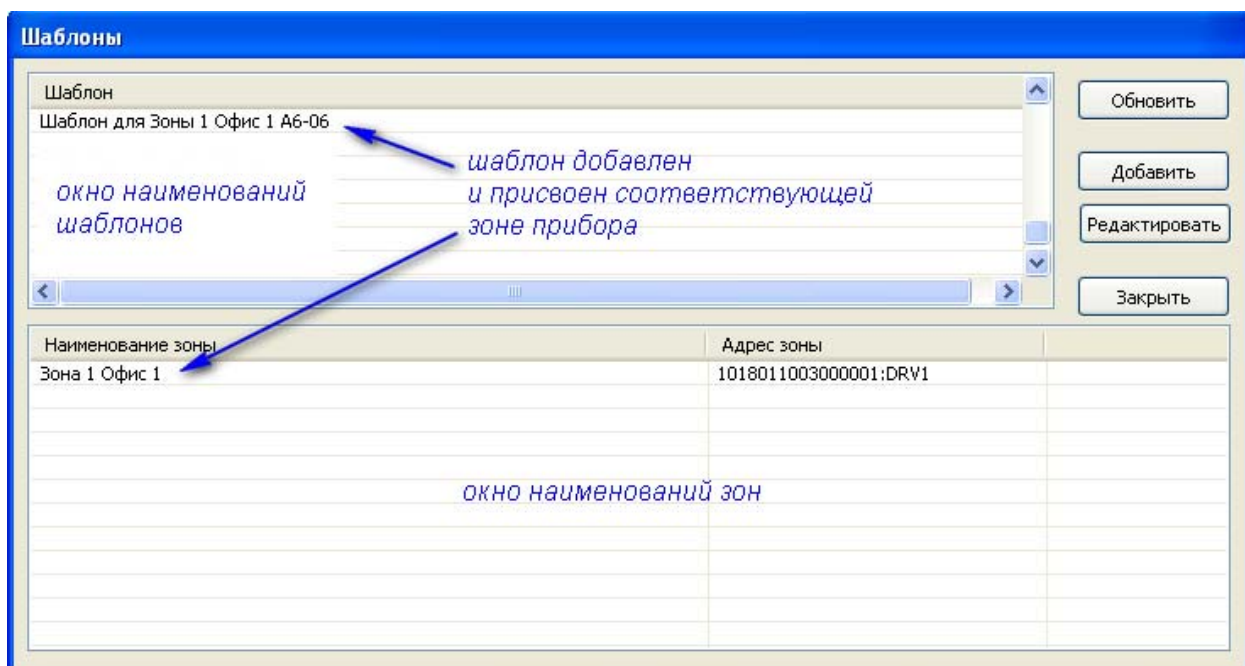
Шаблоны

Шаблон

Шаблон для Зоны 1 Офис 1 А6-06

окно наименований шаблонов

шаблон добавлен и присвоен соответствующей зоне прибора

Обновить

Добавить

Редактировать

Закрыть

| Наименование зоны | Адрес зоны |
|---|---|
| Зона 1 Офис 1 | 1018011003000001:DRV1 |

окно наименований зон